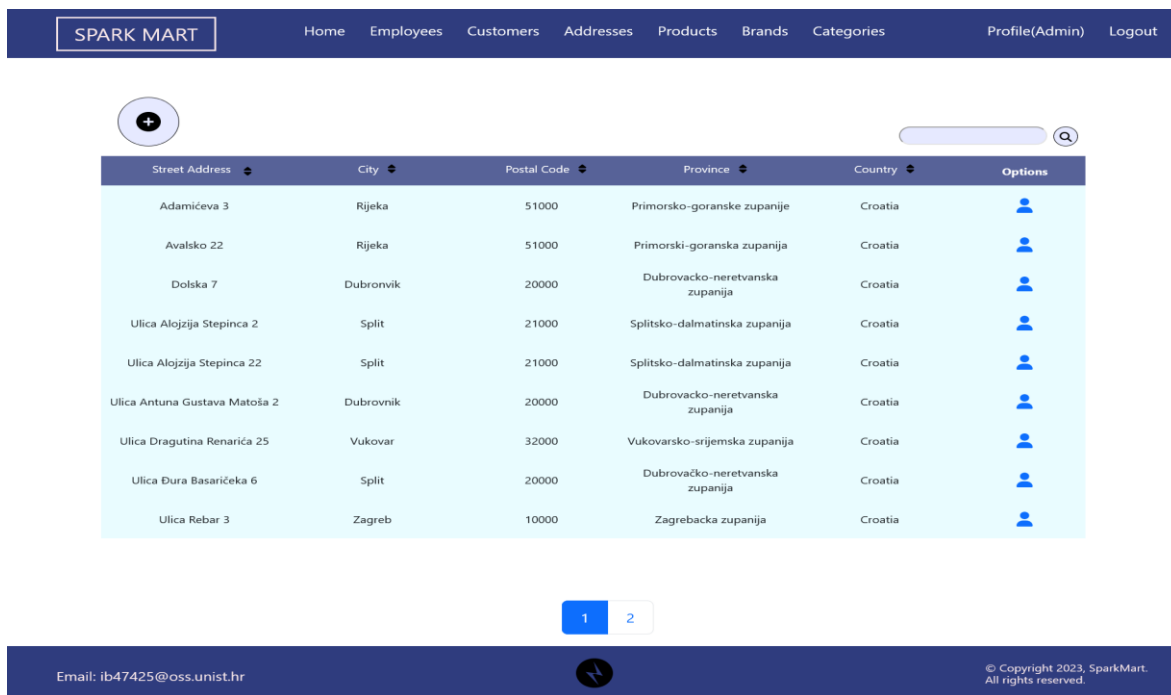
SPARK MART Home Employees Customers Addresses Products Brands Categories Profile(Admin) Logout

| Street Address | City | Postal Code | Province | Country | Options |
|---|---|---|---|---|---|
| Adamićeva 3 | Rijeka | 51000 | Primorsko-goranske zupanije | Croatia | |
| Avalsko 22 | Rijeka | 51000 | Primorski-goranska zupanija | Croatia | |
| Dolska 7 | Dubronvik | 20000 | Dubrovacko-neretvanska zupanija | Croatia | |
| Ulica Alojzija Stepinca 2 | Split | 21000 | Splitsko-dalmatinska zupanija | Croatia | |
| Ulica Alojzija Stepinca 22 | Split | 21000 | Splitsko-dalmatinska zupanija | Croatia | |
| Ulica Antuna Gustava Matoša 2 | Dubrovnik | 20000 | Dubrovacko-neretvanska zupanija | Croatia | |
| Ulica Dragutina Renarića 25 | Vukovar | 32000 | Vukovarsko-srijemska zupanija | Croatia | |
| Ulica Đura Basaričeka 6 | Split | 20000 | Dubrovačko-neretvanska zupanija | Croatia | |
| Ulica Rebar 3 | Zagreb | 10000 | Zagrebacka zupanija | Croatia | |

1 2

Email: ib47425@oss.unist.hr

© Copyright 2023, SparkMart. All rights reserved.